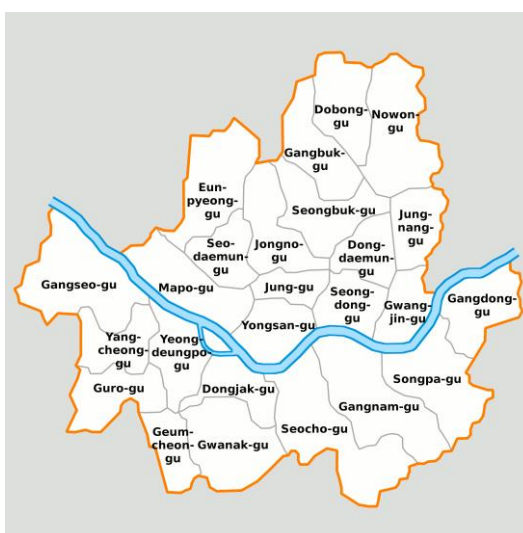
Dobong-gu
Nowon-gu
Gangbuk-gu
Eun-pyeong-gu
Seongbuk-gu
Jung-nang-gu
Seo-daemun-gu
Jongno-gu
Dong-daemun-gu
Gangseo-gu
Mapo-gu
Jung-gu
Seong-dong-gu
Gwang-jin-gu
Gangdong-gu
Yang-cheong-gu
Yeong-deungpo-gu
Yongsan-gu
Guro-gu
Dongjak-gu
Songpa-gu
Gangnam-gu
Geum-cheon-gu
Gwanak-gu
Seocho-gu